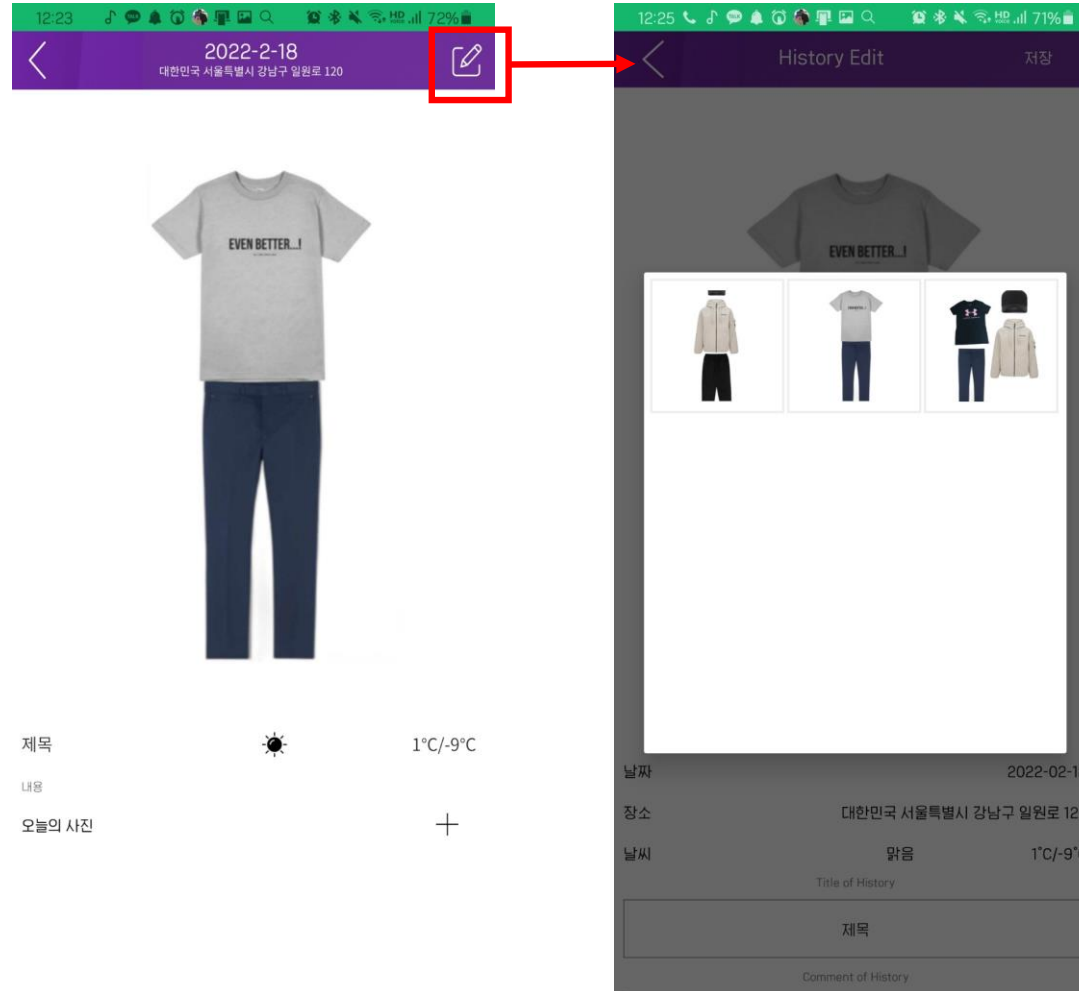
12:23 72%

2022-2-18
대한민국 서울특별시 강남구 일원로 120

EVEN BETTER...!

제목 1°C/-9°C
내용
오늘의 사진 +

12:25 71%

History Edit 저장

EVEN BETTER...!

날짜 2022-02-1
장소 대한민국 서울특별시 강남구 일원로 12
날씨 맑음 1°C/-9°
Title of History
제목
Comment of History